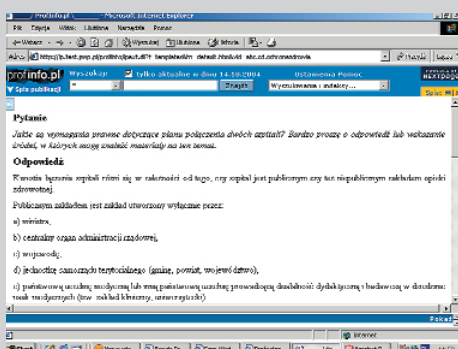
Profinfo.pl - Microsoft Internet Explorer

Plik Edycja Widok Ulubione Narzędzia Pomoc

Wstecz Wyszukaj Ulubione Historia

Adres http://b.test.pwp.pl/profinfo/pwp/pr.dll?t_template=admin_default.html&id=abc.cd.odnowa&search=a

profinfo.pl Wyszukaj: tylko aktualne w dniu 14.10.2004 Ustawienia Pomoc

Spis publikacji Znajdź Wyszukiwanie z indeksy...

Pytanie

Jakie są wymagania prawne dotyczące planu połączenia dwóch szpitali? Bardzo proszę o odpowiedź lub wskazanie źródeł, w których mogę znaleźć materiały na ten temat.

Odpowiedź

Kwestia łączenia szpitali różni się w zależności od tego, czy szpital jest publicznym czy też niepublicznym zakładem opieki zdrowotnej.

Publicznym zakładem jest zakład utworzony wyłącznie przez:

a) ministra,

b) centralny organ administracji rządowej,

c) wojewodę,

d) jednostkę samorządu terytorialnego (gminę, powiat, województwo),

e) państwową uczelnię medyczną lub państwową uczelnię prowadzącą działalność dydaktyczną i badawczą w dziedzinie nauk medycznych (tzw. szpital kliniczny, uniwersytecki).

Internet